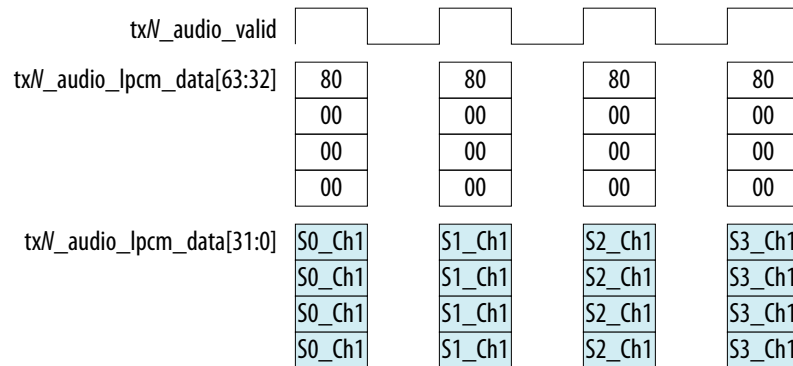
txN_audio_valid

txN_audio_lpcm_data[63:32]

| 80 | 80 | 80 | 80 |
|---|---|---|---|
| 00 | 00 | 00 | 00 |
| 00 | 00 | 00 | 00 |
| 00 | 00 | 00 | 00 |

txN_audio_lpcm_data[31:0]

| S0_Ch1 | S1_Ch1 | S2_Ch1 | S3_Ch1 |
|---|---|---|---|
| S0_Ch1 | S1_Ch1 | S2_Ch1 | S3_Ch1 |
| S0_Ch1 | S1_Ch1 | S2_Ch1 | S3_Ch1 |
| S0_Ch1 | S1_Ch1 | S2_Ch1 | S3_Ch1 |